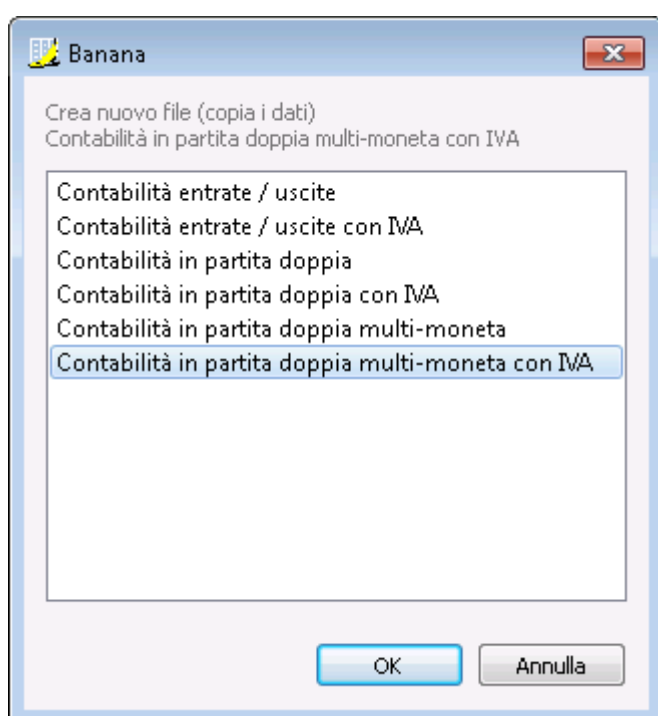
Banana

Crea nuovo file (copia i dati)
Contabilità in partita doppia multi-moneta con IVA

Contabilità entrate / uscite
Contabilità entrate / uscite con IVA
Contabilità in partita doppia
Contabilità in partita doppia con IVA
Contabilità in partita doppia multi-moneta
Contabilità in partita doppia multi-moneta con IVA

OK
Annulla